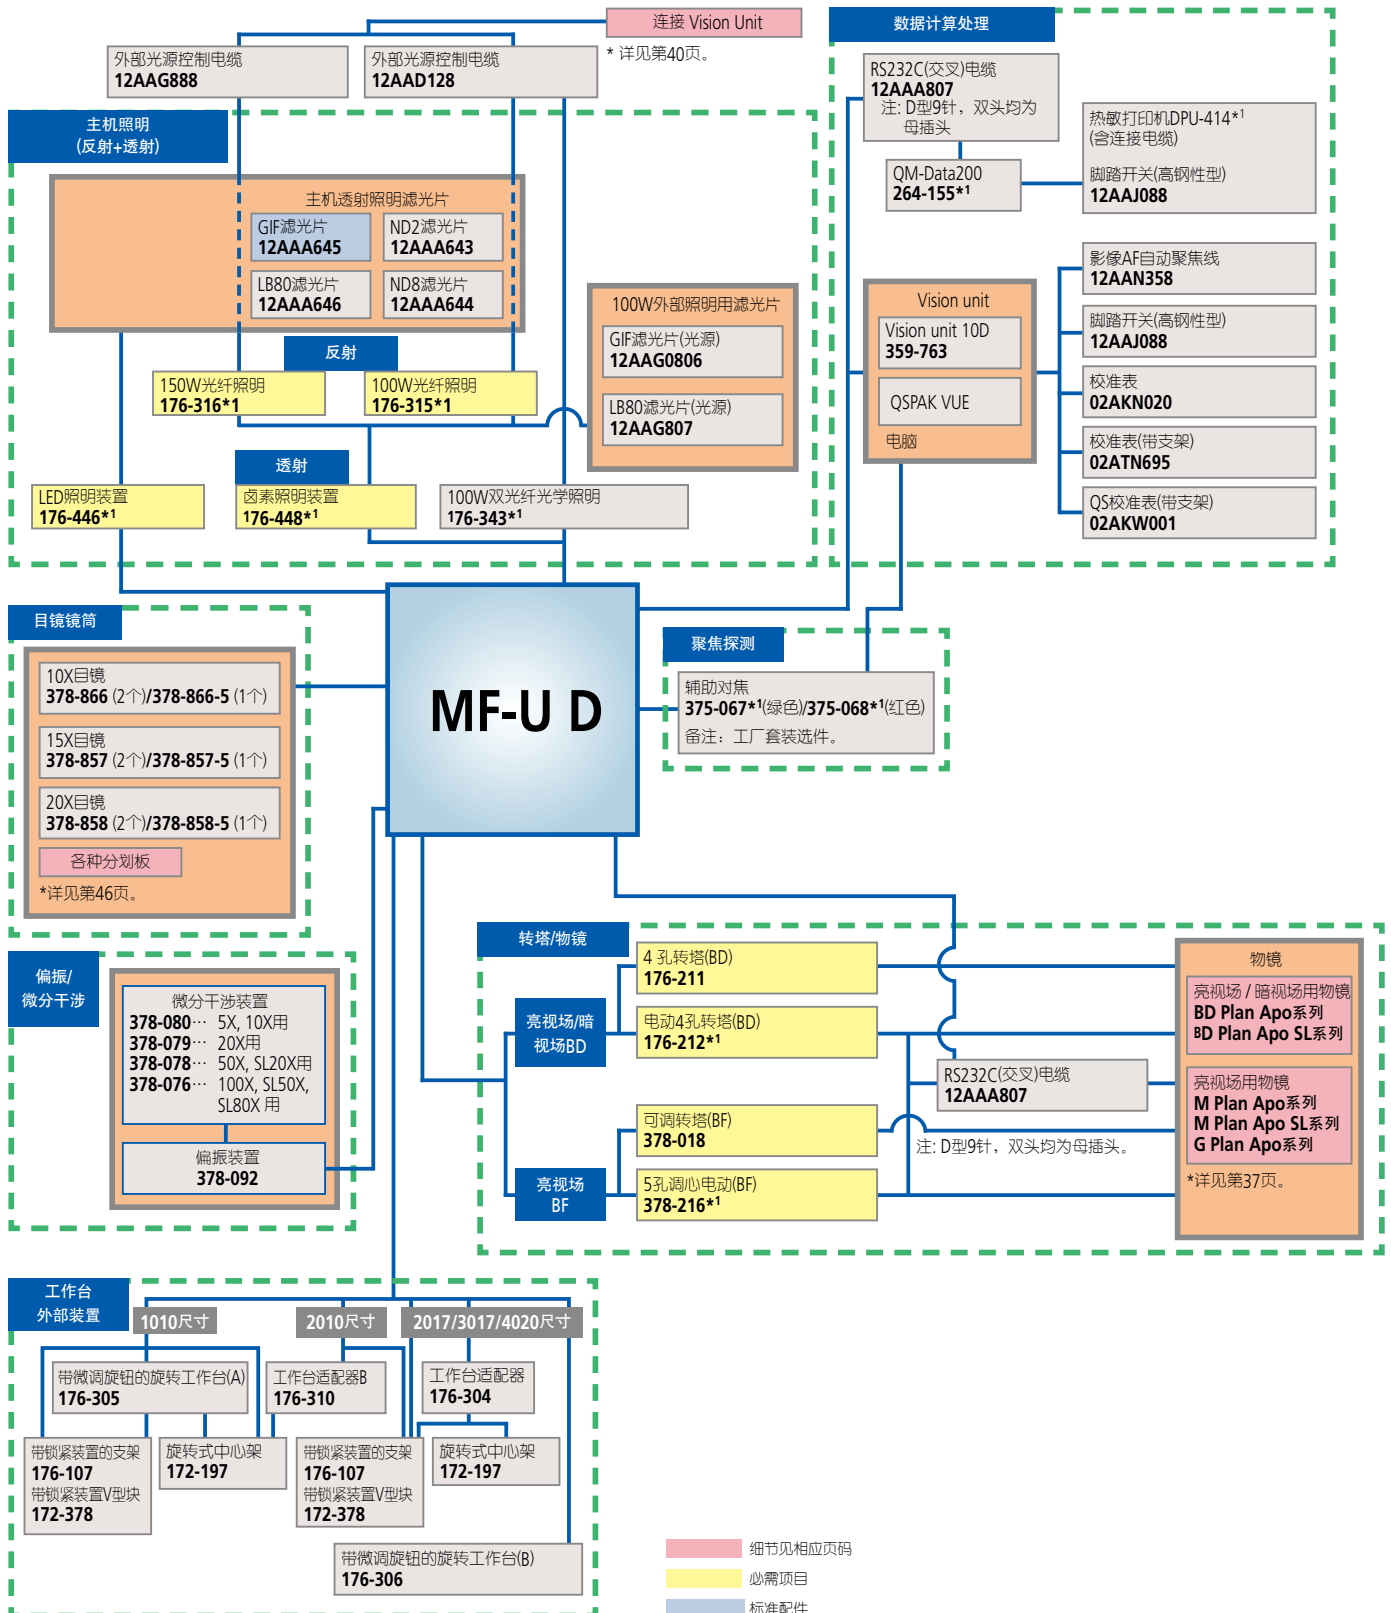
连接 Vision Unit
* 详见第40页。
外部光源控制电缆
12AAG888
外部光源控制电缆
12AAD128
数据计算处理
RS232C(交叉)电缆
12AAA807
注: D型9针，双头均为母插头
热敏打印机DPU-414*¹
(含连接电缆)
脚踏开关(高钢性型)
12AAJ088
QM-Data200
264-155*¹
主机照明
(反射+透射)
主机透射照明滤光片
GIF滤光片
12AAA645
ND2滤光片
12AAA643
LB80滤光片
12AAA646
ND8滤光片
12AAA644
100W外部照明用滤光片
GIF滤光片(光源)
12AAG0806
LB80滤光片(光源)
12AAG807
反射
150W光纤照明
176-316*1
100W光纤照明
176-315*1
透射
LED照明装置
176-446*¹
卤素照明装置
176-448*¹
100W双光纤光学照明
176-343*¹
Vision unit
Vision unit 10D
359-763
QSPAK VUE
电脑
影像AF自动聚焦线
12AAN358
脚踏开关(高钢性型)
12AAJ088
校准表
02AKN020
校准表(带支架)
02ATN695
QS校准表(带支架)
02AKW001
目镜镜筒
10X目镜
378-866 (2个)/378-866-5 (1个)
15X目镜
378-857 (2个)/378-857-5 (1个)
20X目镜
378-858 (2个)/378-858-5 (1个)
各种分划板
*详见第46页。
MF-U D
聚焦探测
辅助对焦
375-067*¹(绿色)/375-068*¹(红色)
备注：工厂套装选件。
偏振/
微分干涉
微分干涉装置
378-080··· 5X, 10X用
378-079··· 20X用
378-078··· 50X, SL20X用
378-076··· 100X, SL50X, SL80X 用
偏振装置
378-092
转塔/物镜
亮视场/暗视场BD
4 孔转塔(BD)
176-211
电动4孔转塔(BD)
176-212*¹
RS232C(交叉)电缆
12AAA807
注: D型9针，双头均为母插头。
亮视场
BF
可调转塔(BF)
378-018
5孔调心电动(BF)
378-216*¹
物镜
亮视场 / 暗视场用物镜
BD Plan Apo系列
BD Plan Apo SL系列
亮视场用物镜
M Plan Apo系列
M Plan Apo SL系列
G Plan Apo系列
*详见第37页。
工作台
外部装置
1010尺寸
2010尺寸
2017/3017/4020尺寸
带微调旋钮的旋转工作台(A)
176-305
工作台适配器B
176-310
工作台适配器
176-304
带锁紧装置的支架
176-107
带锁紧装置V型块
172-378
旋转式中心架
172-197
带锁紧装置的支架
176-107
带锁紧装置V型块
172-378
旋转式中心架
172-197
带微调旋钮的旋转工作台(B)
176-306
细节见相应页码
必需项目
标准配件